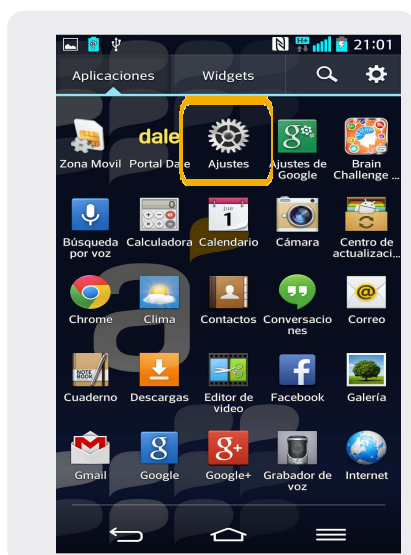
21:01

Aplicaciones Widgets

dale

Zona Movil
Portal Dale
Ajustes
Ajustes de Google
Brain Challenge ...

Búsqueda por voz
Calculadora
Calendario
Cámara
Centro de actualizaci...

Chrome
Clima
Contactos
Conversaciones
Correo

Cuaderno
Descargas
Editor de video
Facebook
Galería

Gmail
Google
Google+
Grabador de voz
Internet